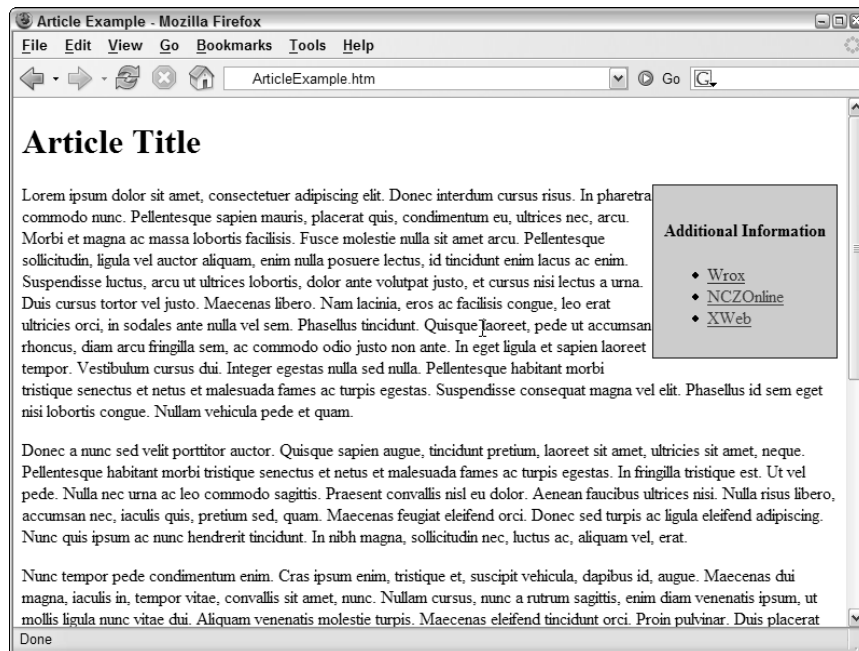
Article Example - Mozilla Firefox

File Edit View Go Bookmarks Tools Help

ArticleExample.htm

Go

Article Title

Lorem ipsum dolor sit amet, consectetuer adipiscing elit. Donec interdum cursus risus. In pharetra commodo nunc. Pellentesque sapien mauris, placerat quis, condimentum eu, ultrices nec, arcu. Morbi et magna ac massa lobortis facilisis. Fusce molestie nulla sit amet arcu. Pellentesque sollicitudin, ligula vel auctor aliquam, enim nulla posuere lectus, id tincidunt enim lacus ac enim. Suspendisse luctus, arcu ut ultrices lobortis, dolor ante volutpat justo, et cursus nisi lectus a urna. Duis cursus tortor vel justo. Maecenas libero. Nam lacinia, eros ac facilisis congue, leo erat ultricies orci, in sodales ante nulla vel sem. Phasellus tincidunt. Quisque laoreet, pede ut accumsan rhoncus, diam arcu fringilla sem, ac commodo odio justo non ante. In eget ligula et sapien laoreet tempor. Vestibulum cursus dui. Integer egestas nulla sed nulla. Pellentesque habitant morbi tristique senectus et netus et malesuada fames ac turpis egestas. Suspendisse consequat magna vel elit. Phasellus id sem eget nisi lobortis congue. Nullam vehicula pede et quam.

Additional Information

- Wrox
- NCZOnline
- XWeb

Donec a nunc sed velit porttitor auctor. Quisque sapien augue, tincidunt pretium, laoreet sit amet, ultricies sit amet, neque. Pellentesque habitant morbi tristique senectus et netus et malesuada fames ac turpis egestas. In fringilla tristique est. Ut vel pede. Nulla nec urna ac leo commodo sagittis. Praesent convallis nisl eu dolor. Aenean faucibus ultrices nisi. Nulla risus libero, accumsan nec, iaculis quis, pretium sed, quam. Maecenas feugiat eleifend orci. Donec sed turpis ac ligula eleifend adipiscing. Nunc quis ipsum ac nunc hendrerit tincidunt. In nibh magna, sollicitudin nec, luctus ac, aliquam vel, erat.

Nunc tempor pede condimentum enim. Cras ipsum enim, tristique et, suscipit vehicula, dapibus id, augue. Maecenas dui magna, iaculis in, tempor vitae, convallis sit amet, nunc. Nullam cursus, nunc a rutrum sagittis, enim diam venenatis ipsum, ut mollis ligula nunc vitae dui. Aliquam venenatis molestie turpis. Maecenas eleifend tincidunt orci. Proin pulvinar. Duis placerat

Done